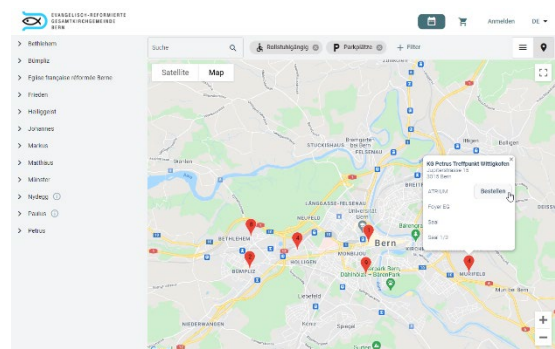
EVANGELISCH-REFORMIERTE GESAMTKIRCHGEMEINDE BERN

Anmelden DE

> Bethlehem
> Bümpliz
> Église française réformée Berne
> Frieden
> Heiliggeist
> Johannes
> Markus
> Matthäus
> Münster
> Nydegg
> Paulus
> Petrus

Suche

Rollstuhlgängig

Parkplätze

+ Filter

Satellite Map

KG Petrus Treffpunkt Wittigkofen
Jupiterstrasse 15
3015 Bern

Atelier

Bestellen

Foyer EG

Saal

Saal 1/2

STUCKISHAUS

Bremgarten bei Bern

LÄNGGASSE-FELSENAU

NEUFELD

BETHLEHEM

BÜMPLIZ

Bern

HOLLIGEN

MURIFELD

NIEDERWANGEN

Spiegel

Zentrum Paul Klee

+
−